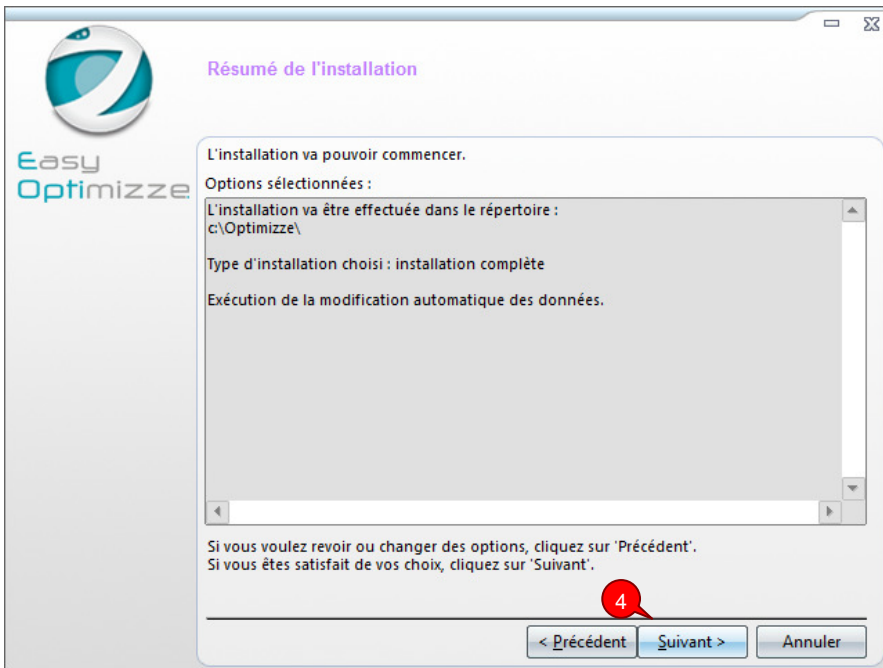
Easy Optimizze

Résumé de l'installation

L'installation va pouvoir commencer.

Options sélectionnées :

L'installation va être effectuée dans le répertoire :
c:\Optimizze\

Type d'installation choisi : installation complète

Exécution de la modification automatique des données.

Si vous voulez revoir ou changer des options, cliquez sur 'Précédent'.
Si vous êtes satisfait de vos choix, cliquez sur 'Suivant'.

4

< Précédent
Suivant >
Annuler